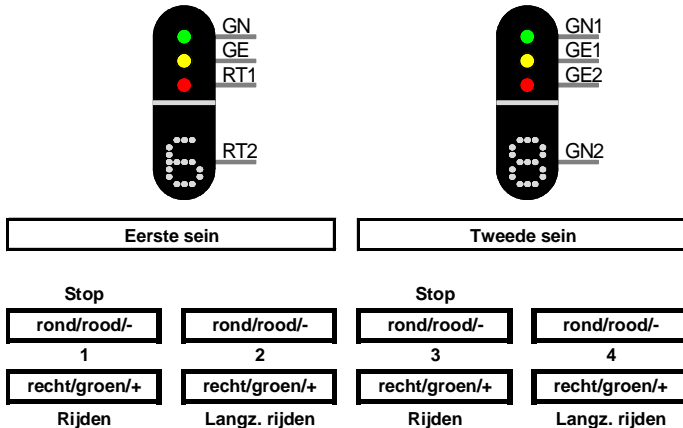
GN
GE
RT1
RT2

GN1
GE1
GE2
GN2

Eerste sein

Tweede sein

Stop

rond/rood/-

1

recht/groen/+

Rijden

rond/rood/-

2

recht/groen/+

Langz. rijden

Stop

rond/rood/-

3

recht/groen/+

Rijden

rond/rood/-

4

recht/groen/+

Langz. rijden